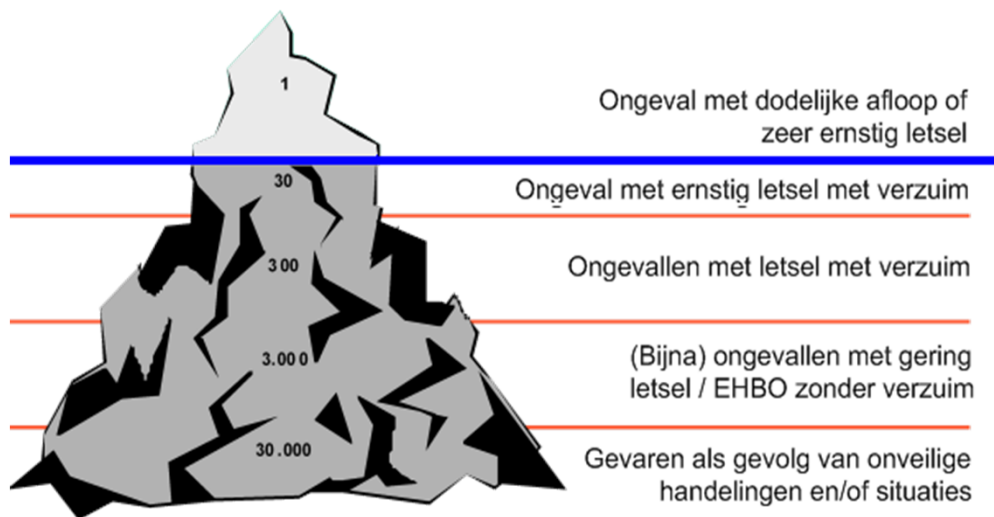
1

Ongeval met dodelijke afloop of zeer ernstig letsel

30

Ongeval met ernstig letsel met verzuim

300

Ongevallen met letsel met verzuim

3.000

(Bijna) ongevallen met gering letsel / EHBO zonder verzuim

30.000

Gevaren als gevolg van onveilige handelingen en/of situaties